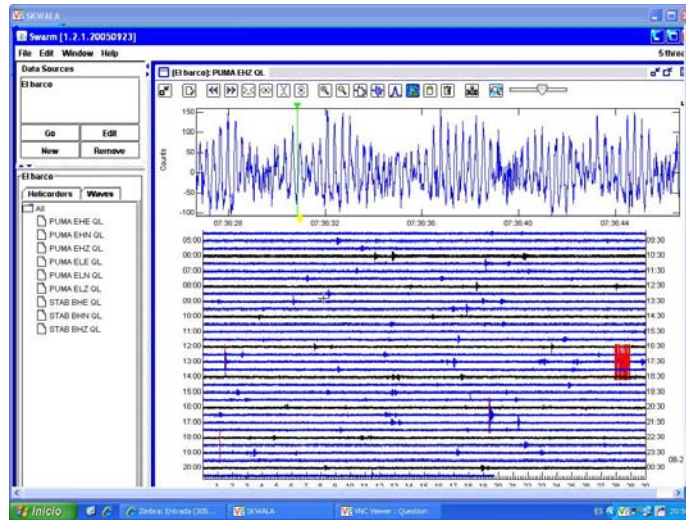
SKWALA

Swarm [1.2.1.20050923]

File Edit Window Help

5 threa

Data Sources

El barco

Go Edit

New Remove

El barco

Helicorders Waves

All

PUMA EHE QL
PUMA EHN QL
PUMA EHZ QL
PUMA ELE QL
PUMA ELN QL
PUMA ELZ QL
STAB BHE QL
STAB BHN QL
STAB BHZ QL

[El barco]: PUMA EHZ QL

150
100
50
0
-50
-100

Counts

07:36:28 07:36:32 07:36:36 07:36:40 07:36:44

05:00
06:00
07:00
08:00
09:00
10:00
11:00
12:00
13:00
14:00
15:00
16:00
17:00
18:00
19:00
20:00

09:30
10:30
11:30
12:30
13:30
14:30
15:30
16:30
17:30
18:30
19:30
20:30
21:30
22:30
23:30
00:30

08-2

1 2 3 4 5 6 7 8 9 10 11 12 13 14 15 16 17 18 19 20 21 22 23 24 25 26 27 28 29 30

Inicio

Zimbra: Entrada (305...

SKWALA

VNC Viewer : Question

20:5